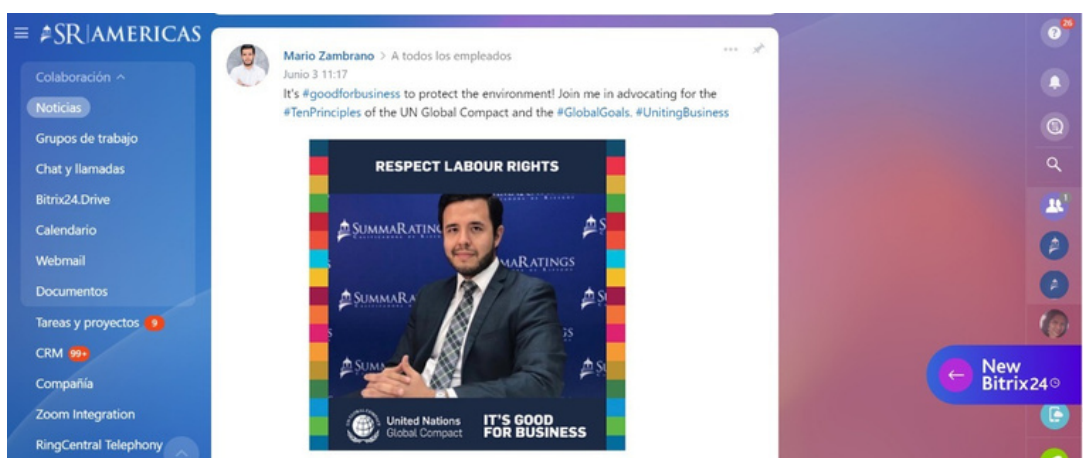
SR|AMERICAS

Colaboración ^

Noticias

Grupos de trabajo

Chat y llamadas

Bitrix24.Drive

Calendario

Webmail

Documentos

Tareas y proyectos 9

CRM 99+

Compañía

Zoom Integration

RingCentral Telephony

Mario Zambrano > A todos los empleados

Junio 3 11:17

It's #goodforbusiness to protect the environment! Join me in advocating for the #TenPrinciples of the UN Global Compact and the #GlobalGoals. #UnitingBusiness

RESPECT LABOUR RIGHTS

SUMMARATINGS

United Nations Global Compact

IT'S GOOD FOR BUSINESS

26

1

New Bitrix24